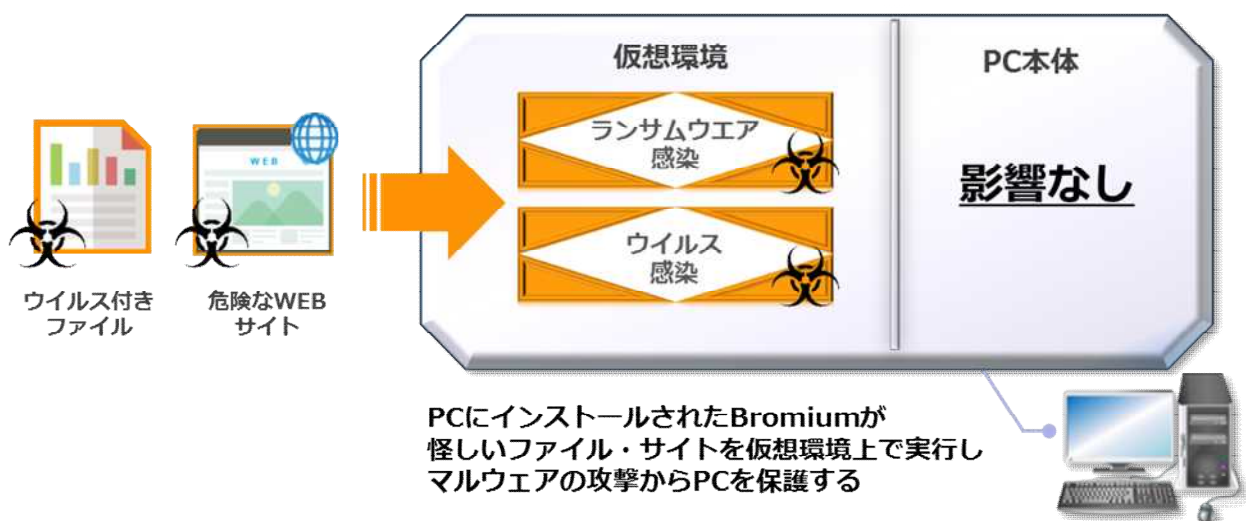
WEB

ウイルス付き
ファイル

危険なWEB
サイト

仮想環境

ランサムウエア
感染

ウイルス
感染

PC本体

影響なし

PCにインストールされたBromiumが
怪しいファイル・サイトを仮想環境上で実行し
マルウェアの攻撃からPCを保護する